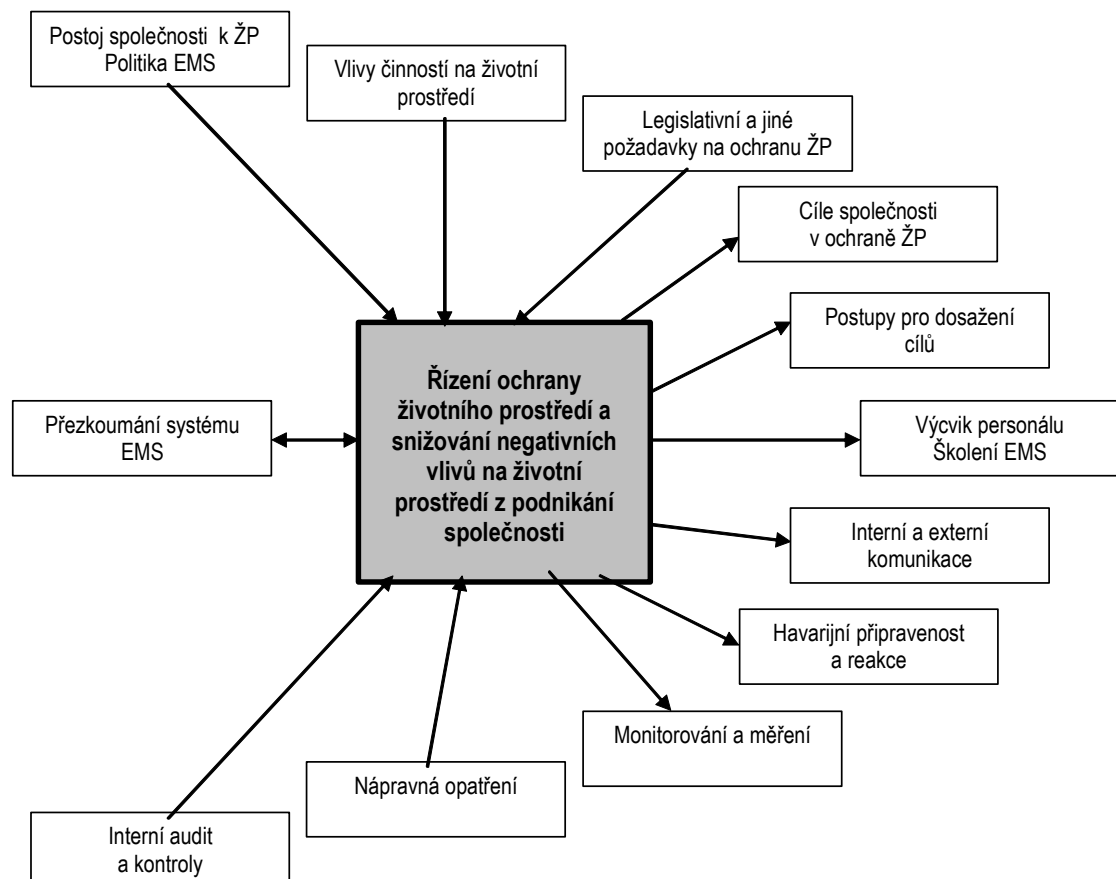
Postoj společnosti k ŽP
Politika EMS

Vlivy činností na životní prostředí

Legislativní a jiné požadavky na ochranu ŽP

Cíle společnosti v ochraně ŽP

Postupy pro dosažení cílů

Přezkoumání systému EMS

Řízení ochrany životního prostředí a snižování negativních vlivů na životní prostředí z podnikání společnosti

Výcvik personálu
Školení EMS

Interní a externí komunikace

Havarijní připravenost a reakce

Monitorování a měření

Nápravná opatření

Interní audit a kontroly